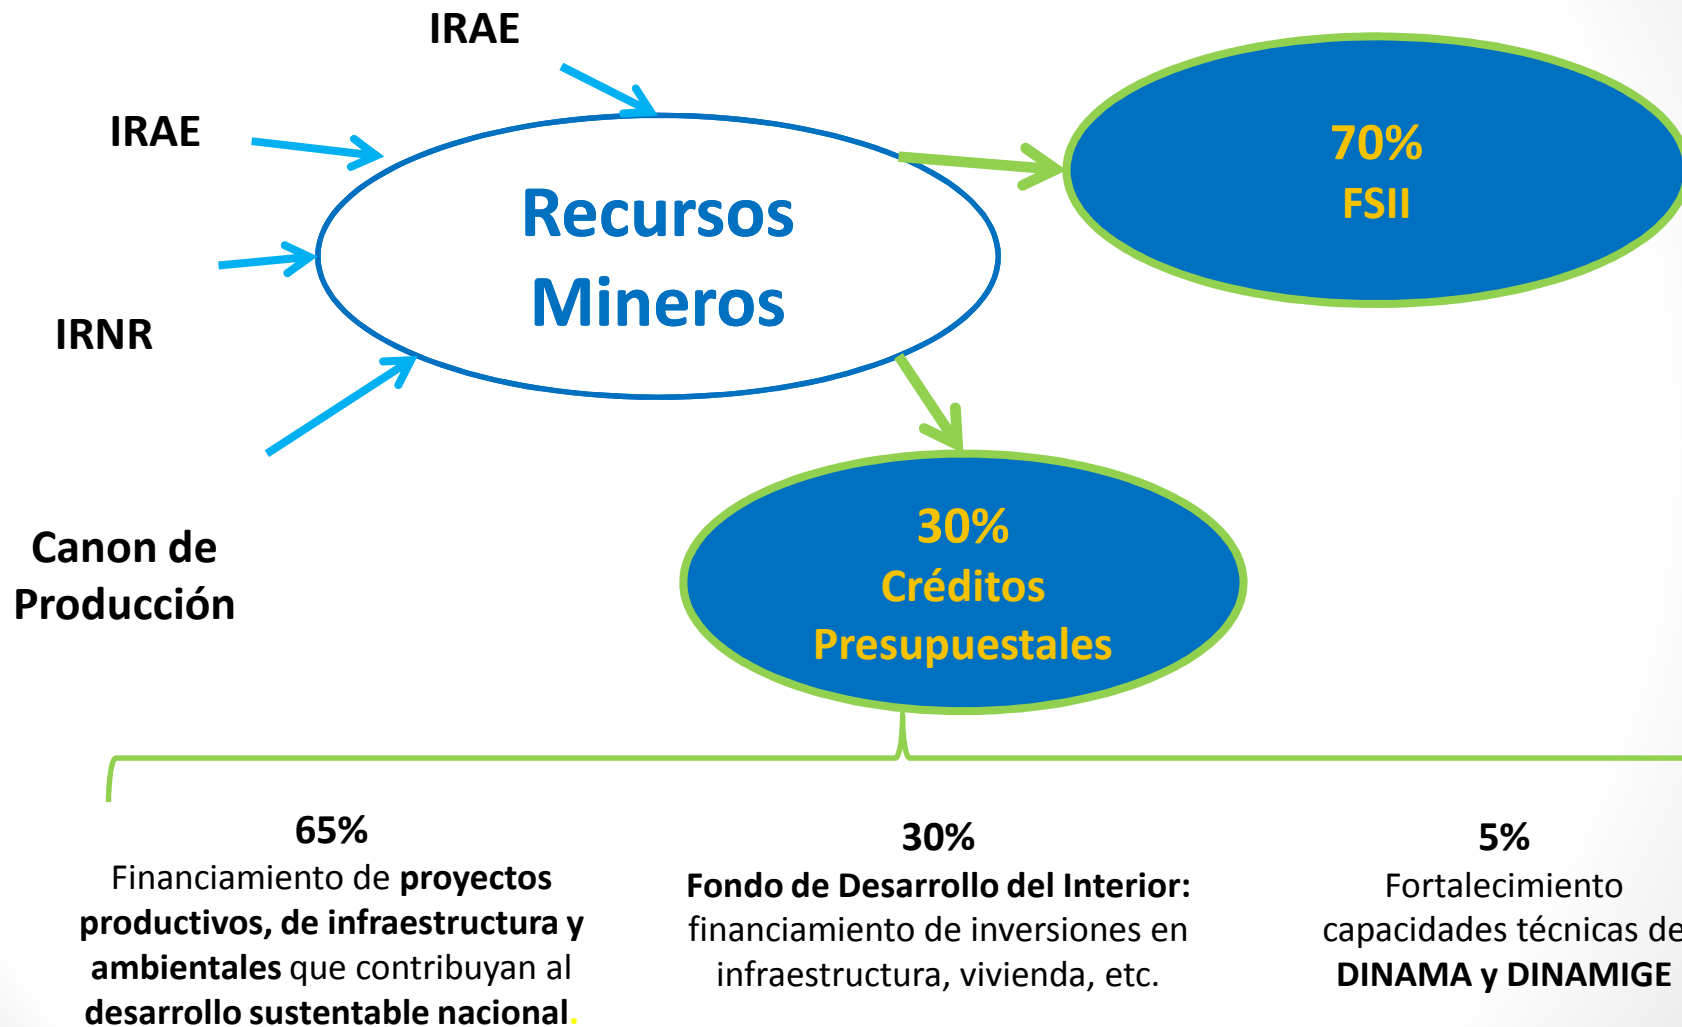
IRAE

IRAE

IRNR

Canon de Producción

Recursos Mineros

70%
FSII

30%
Créditos Presupuestales

65%
Financiamiento de **proyectos productivos, de infraestructura y ambientales** que contribuyan al **desarrollo sustentable nacional**.

30%
**Fondo de Desarrollo del Interior:** financiamiento de inversiones en infraestructura, vivienda, etc.

5%
Fortalecimiento capacidades técnicas de **DINAMA y DINAMIGE**